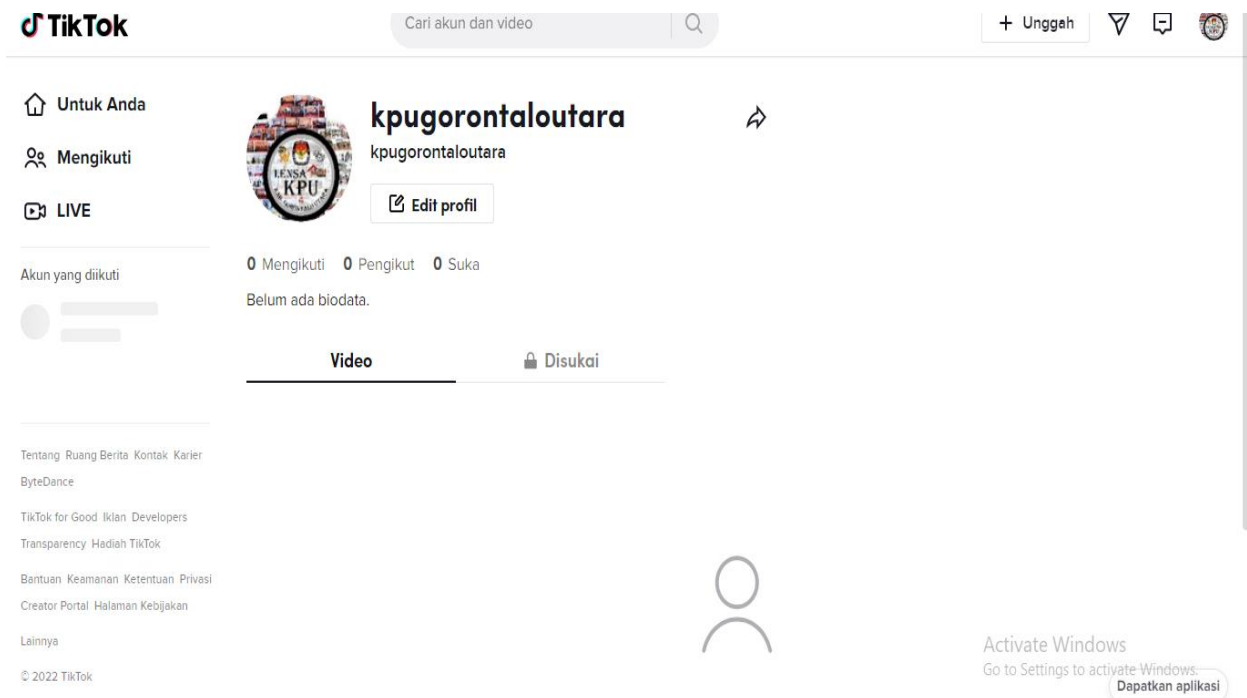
TikTok

Cari akun dan video

+ Unggah

Untuk Anda

Mengikuti

LIVE

Akun yang diikuti

LENSA KPU

kpugorontaloutara

kpugorontaloutara

Edit profil

0 Mengikuti 0 Pengikut 0 Suka

Belum ada biodata.

Video

Disukai

Tentang Ruang Berita Kontak Karier ByteDance

TikTok for Good Iklan Developers Transparency Hadiah TikTok

Bantuan Keamanan Ketentuan Privasi Creator Portal Halaman Kebijakan

Lainnya

© 2022 TikTok

Activate Windows
Go to Settings to activate Windows.

Dapatkan aplikasi